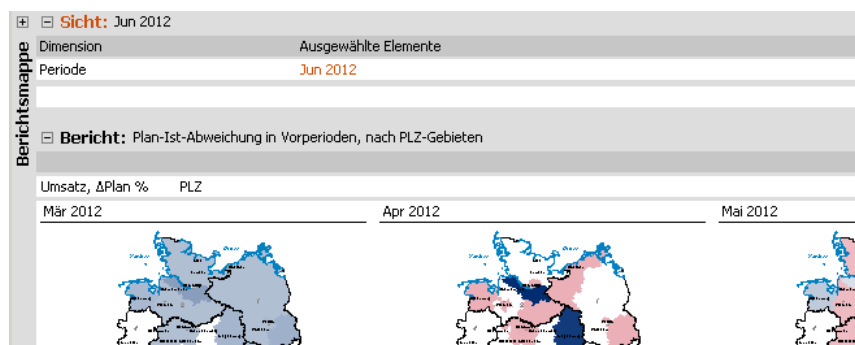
Berichtsmappe

⊞ ⊟ Sicht: Jun 2012

| Dimension | Ausgewählte Elemente |
|---|---|
| Periode | Jun 2012 |

⊟ Bericht: Plan-Ist-Abweichung in Vorperioden, nach PLZ-Gebieten

Umsatz, ΔPlan % PLZ

Mär 2012

Apr 2012

Mai 2012